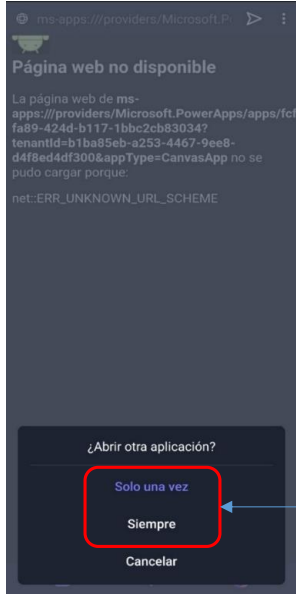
ms-apps:///providers/Microsoft.P

Página web no disponible

La página web de **ms-apps:///providers/Microsoft.PowerApps/apps/fcf fa89-424d-b117-1bbc2cb83034?tenantId=b1ba85eb-a253-4467-9ee8-d4f8ed4df300&appType=CanvasApp** no se pudo cargar porque:

net::ERR_UNKNOWN_URL_SCHEME

¿Abrir otra aplicación?

Solo una vez

Siempre

Cancelar